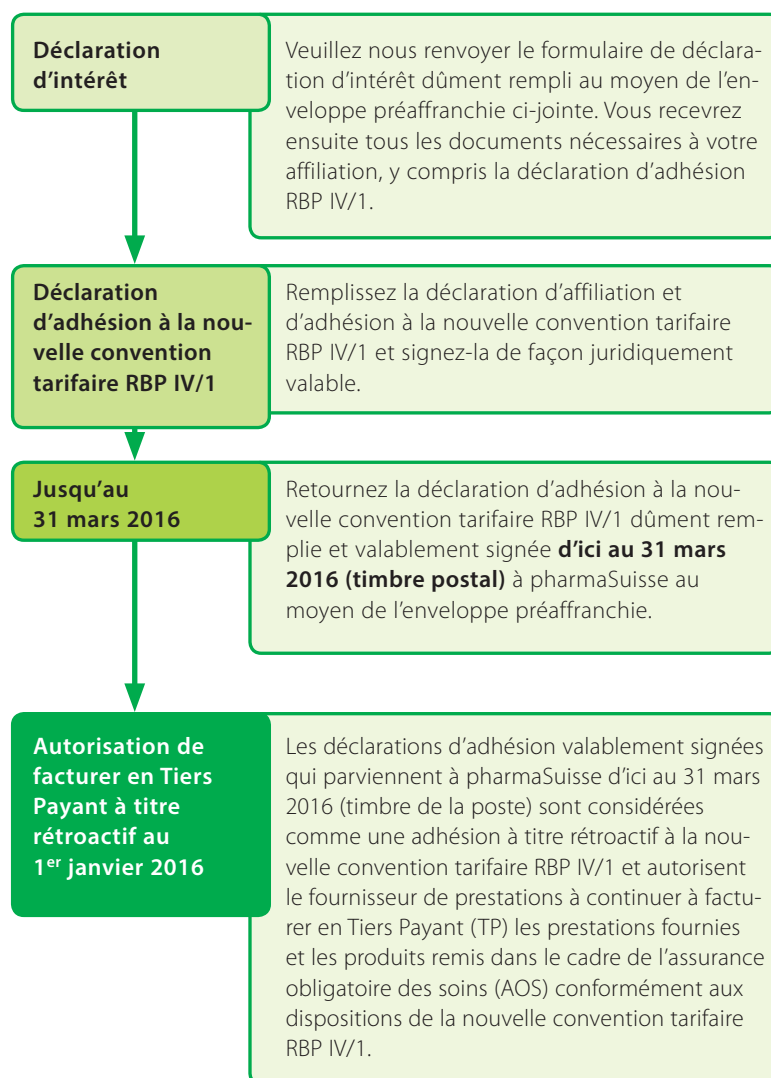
**Déclaration d'intérêt**

Veuillez nous renvoyer le formulaire de déclaration d'intérêt dûment rempli au moyen de l'enveloppe préaffranchie ci-jointe. Vous recevrez ensuite tous les documents nécessaires à votre affiliation, y compris la déclaration d'adhésion RBP IV/1.

**Déclaration d'adhésion à la nouvelle convention tarifaire RBP IV/1**

Remplissez la déclaration d'affiliation et d'adhésion à la nouvelle convention tarifaire RBP IV/1 et signez-la de façon juridiquement valable.

**Jusqu'au 31 mars 2016**

Retournez la déclaration d'adhésion à la nouvelle convention tarifaire RBP IV/1 dûment remplie et valablement signée **d'ici au 31 mars 2016 (timbre postal)** à pharmaSuisse au moyen de l'enveloppe préaffranchie.

**Autorisation de facturer en Tiers Payant à titre rétroactif au 1$^{er}$ janvier 2016**

Les déclarations d'adhésion valablement signées qui parviennent à pharmaSuisse d'ici au 31 mars 2016 (timbre de la poste) sont considérées comme une adhésion à titre rétroactif à la nouvelle convention tarifaire RBP IV/1 et autorisent le fournisseur de prestations à continuer à facturer en Tiers Payant (TP) les prestations fournies et les produits remis dans le cadre de l'assurance obligatoire des soins (AOS) conformément aux dispositions de la nouvelle convention tarifaire RBP IV/1.